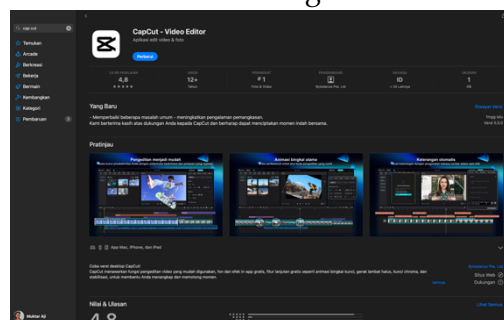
cap cut

Temukan

Arcade

Berkreasi

Bekerja

Bermain

Kembangkan

Kategori

Pembaruan

CapCut - Video Editor

Aplikasi edit video & foto

Perbarui

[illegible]

4,8

★★★★★

12+

Tahun

#1

Foto & Video

Bytedance Pte. Ltd.

ID

+ 29 Lainnya

1

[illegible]

Yang Baru

Riwayat Versi

- Memperbaiki beberapa masalah umum - meningkatkan pengalaman pemangkasan.

Kami berterima kasih atas dukungan Anda kepada CapCut dan berharap dapat menciptakan momen indah bersama.

Pratinjau

Pengeditan menjadi mudah

Animasi bingkai utama

Keterangan otomatis

App Mac, iPhone, dan iPad

Coba versi desktop CapCut!

CapCut menawarkan fungsi pengeditan video yang mudah digunakan, fon dan efek in-app gratis, fitur lanjutan gratis seperti animasi bingkai kunci, gerak lambat halus, kunci chroma, dan stabilisasi, untuk membantu Anda merangkap dan memotong momen.

lainnya

Bytedance Pte. Ltd.

Situs Web

Dukungan

Nilai & Ulasan

Lihat Semua

Muktar Aji

4,8